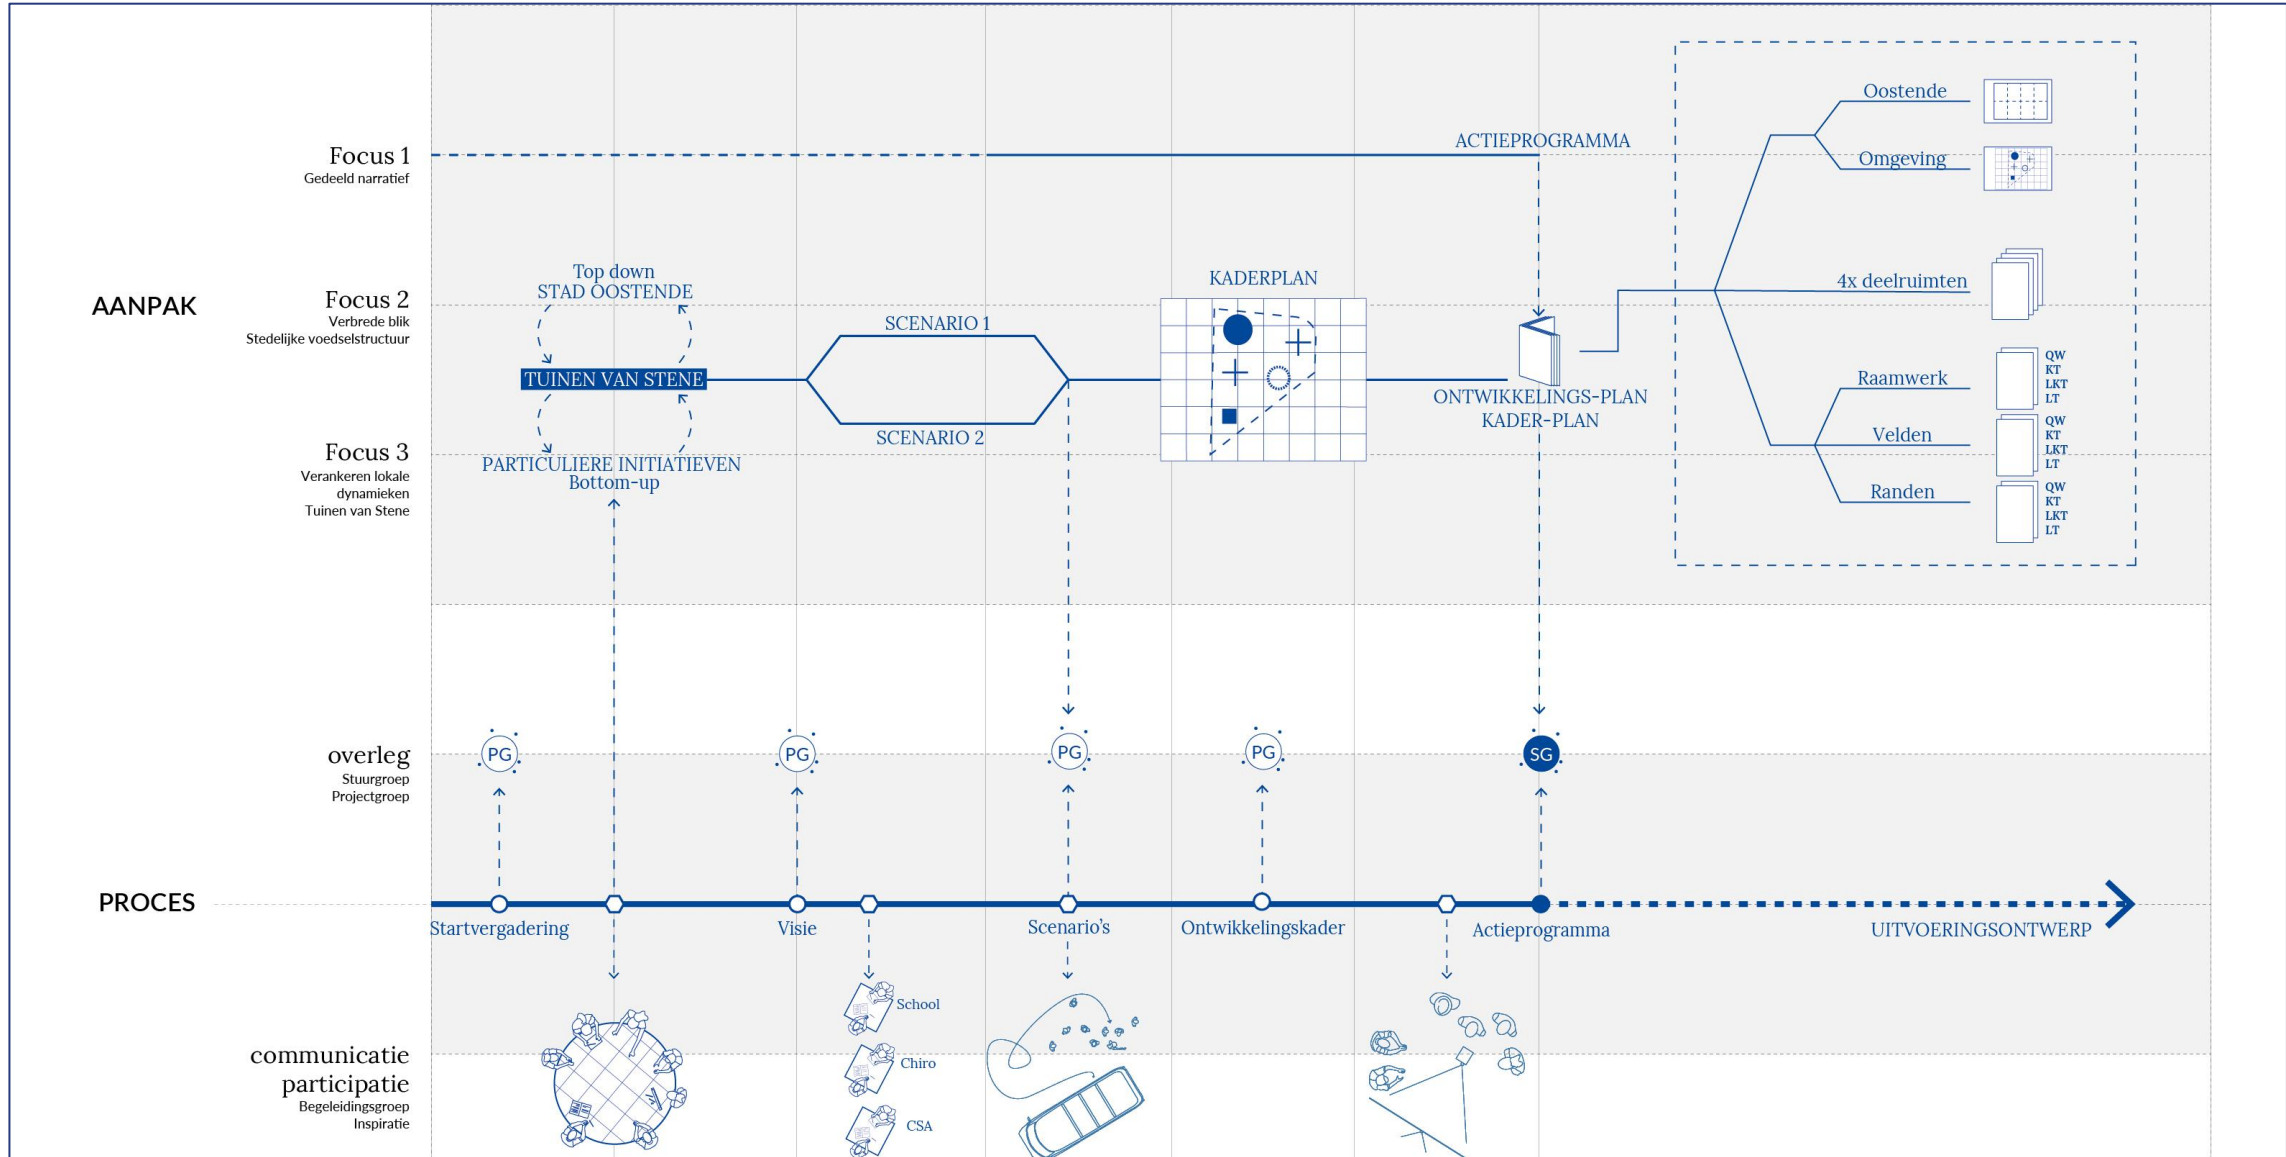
Focus 1
Gedeeld narratief

AANPAK

Focus 2
Verbrede blik
Stedelijke voedselstructuur

Focus 3
Verankeren lokale dynamieken
Tuinen van Stene

ACTIEPROGRAMMA

Oostende

Omgeving

4x deelruimten

Raamwerk
QW
KT
LKT
LT

Velden
QW
KT
LKT
LT

Randen
QW
KT
LKT
LT

Top down
STAD OOSTENDE

TUINEN VAN STENE

PARTICULIERE INITIATIEVEN
Bottom-up

SCENARIO 1

SCENARIO 2

KADERPLAN

ONTWIKKELINGS-PLAN
KADER-PLAN

overleg
Stuurgroep
Projectgroep

PG PG PG PG SG

PROCES

Startvergadering

Visie

Scenario's

Ontwikkelingskader

Actieprogramma

UITVOERINGSONTWERP

communicatie
participatie
Begeleidingsgroep
Inspiratie

School

Chiro

CSA